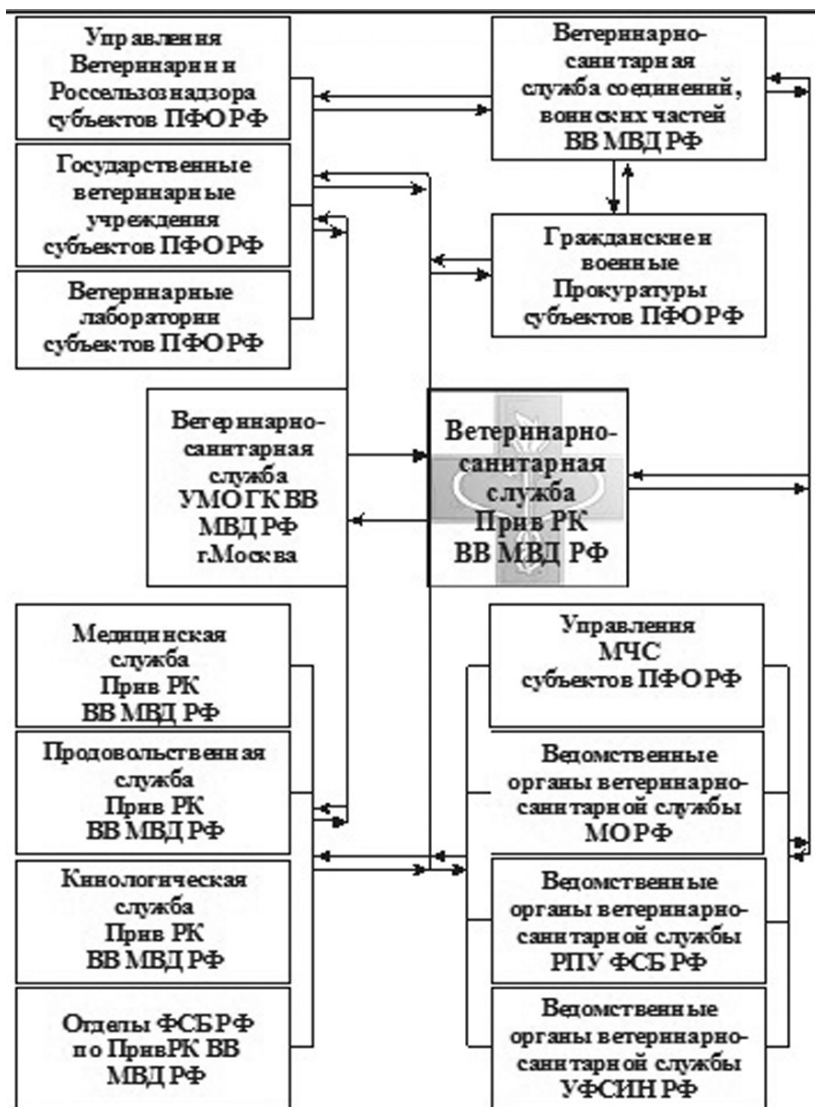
Управления Ветеринарии и Россельхознадзора субъектов ПФО РФ

Государственные ветеринарные учреждения субъектов ПФО РФ

Ветеринарные лаборатории субъектов ПФО РФ

Ветеринарно-санитарная служба соединений, воинских частей ВВ МВД РФ

Гражданские и военные Прокуратуры субъектов ПФО РФ

Ветеринарно-санитарная служба УМО ГК ВВ МВД РФ г.Москва

Ветеринарно-санитарная служба Прив РК ВВ МВД РФ

Медицинская служба Прив РК ВВ МВД РФ

Продовольственная служба Прив РК ВВ МВД РФ

Кинологическая служба Прив РК ВВ МВД РФ

Отделы ФСБ РФ по ПривРК ВВ МВД РФ

Управления МЧС субъектов ПФО РФ

Ведомственные органы ветеринарно-санитарной службы МО РФ

Ведомственные органы ветеринарно-санитарной службы РПУ ФСБ РФ

Ведомственные органы ветеринарно-санитарной службы УФСИН РФ